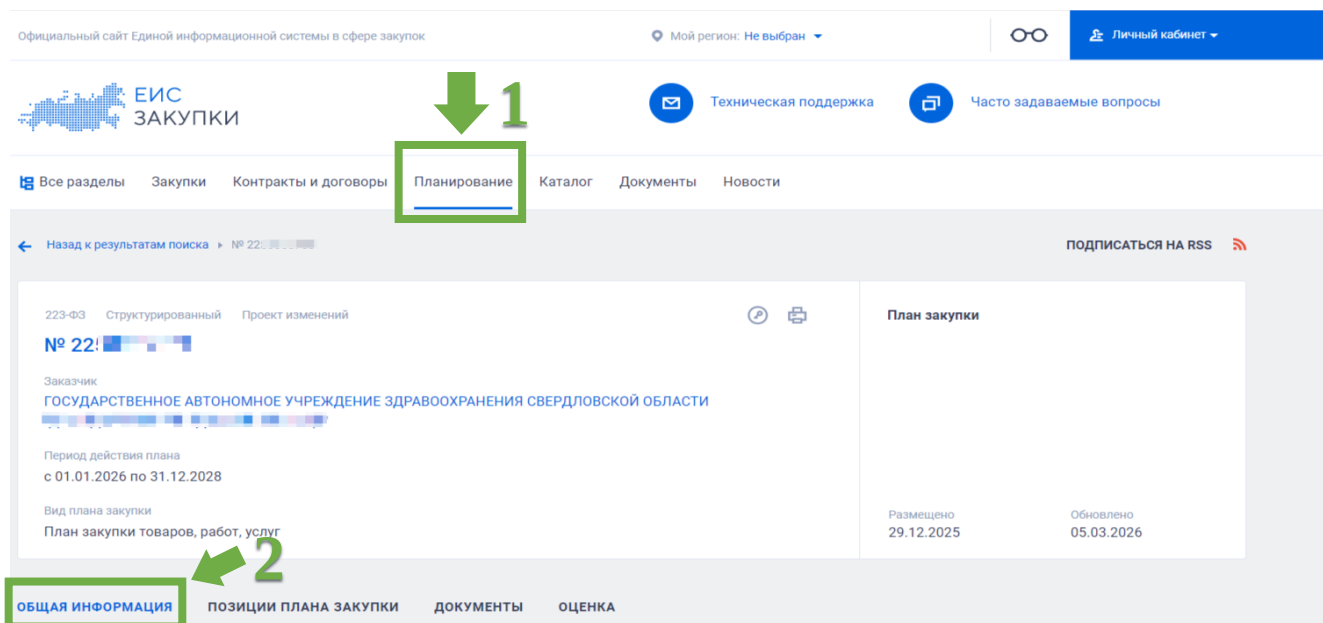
Официальный сайт Единой информационной системы в сфере закупок

Мой регион: Не выбран

Личный кабинет

ЕИС ЗАКУПКИ

1

Техническая поддержка

Часто задаваемые вопросы

Все разделы Закупки Контракты и договоры Планирование Каталог Документы Новости

Назад к результатам поиска ▸ № 22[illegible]

ПОДПИСАТЬСЯ НА RSS

223-ФЗ Структурированный Проект изменений

№ 22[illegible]

Заказчик
ГОСУДАРСТВЕННОЕ АВТОНОМНОЕ УЧРЕЖДЕНИЕ ЗДРАВООХРАНЕНИЯ СВЕРДЛОВСКОЙ ОБЛАСТИ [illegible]

Период действия плана
с 01.01.2026 по 31.12.2028

Вид плана закупки
План закупки товаров, работ, услуг

План закупки

Размещено
29.12.2025

Обновлено
05.03.2026

2

ОБЩАЯ ИНФОРМАЦИЯ ПОЗИЦИИ ПЛАНА ЗАКУПКИ ДОКУМЕНТЫ ОЦЕНКА